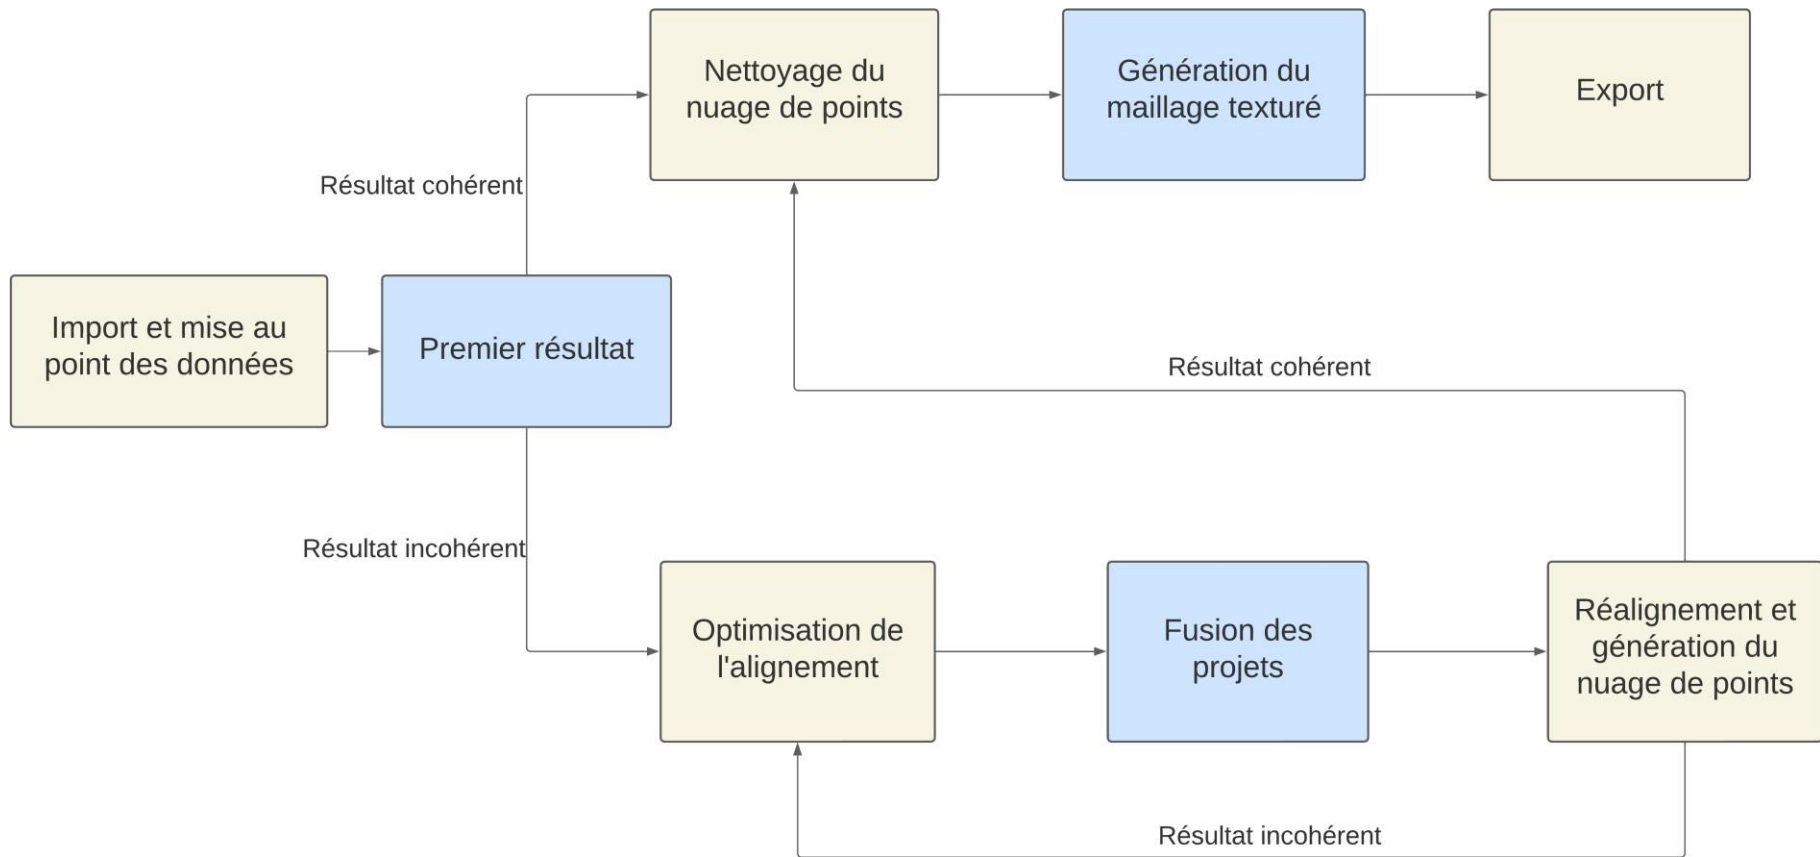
Import et mise au point des données

Premier résultat

Résultat cohérent

Nettoyage du nuage de points

Génération du maillage texturé

Export

Résultat cohérent

Résultat incohérent

Optimisation de l'alignement

Fusion des projets

Réalignement et génération du nuage de points

Résultat incohérent